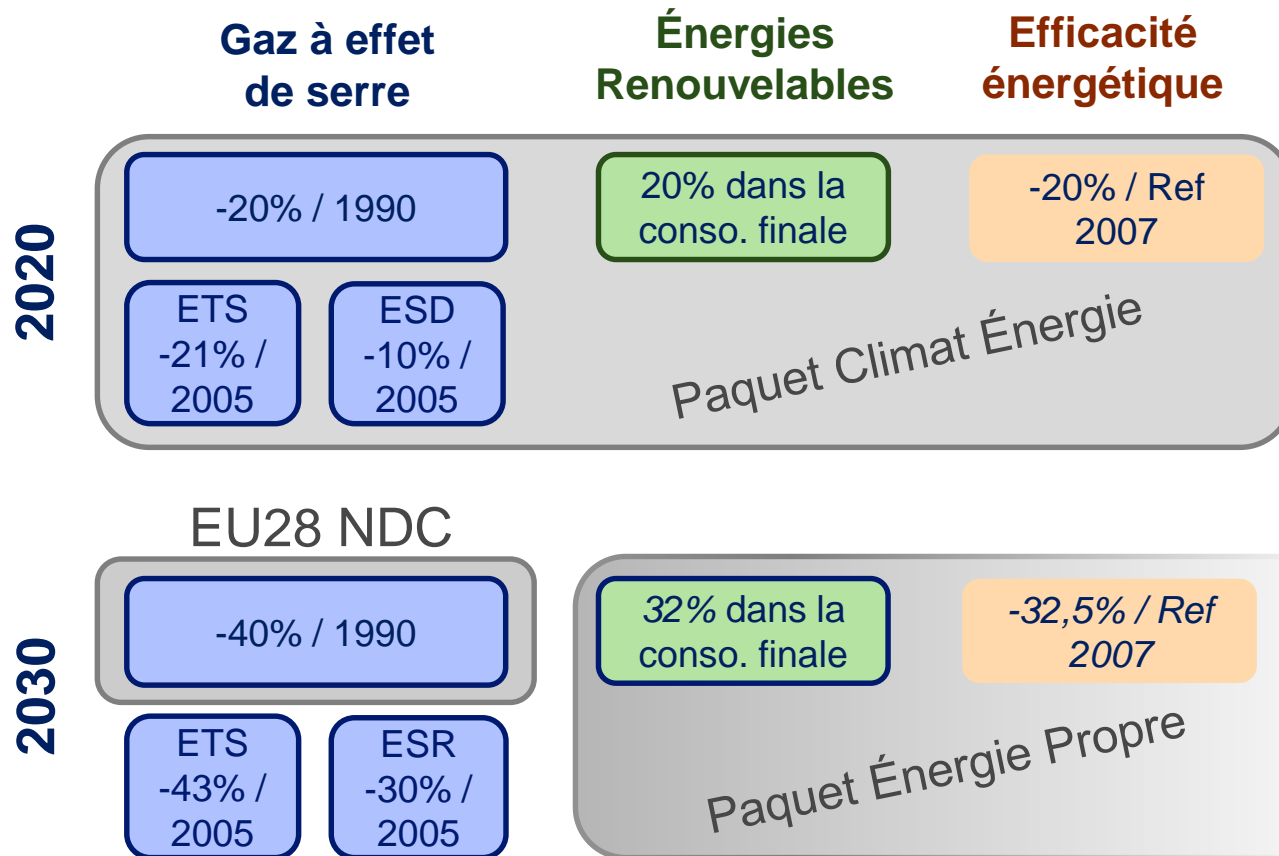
Gaz à effet de serre

Énergies Renouvelables

Efficacité énergétique

2020

-20% / 1990

20% dans la conso. finale

-20% / Ref 2007

ETS -21% / 2005

ESD -10% / 2005

Paquet Climat Énergie

EU28 NDC

2030

-40% / 1990

32% dans la conso. finale

-32,5% / Ref 2007

ETS -43% / 2005

ESR -30% / 2005

Paquet Énergie Propre